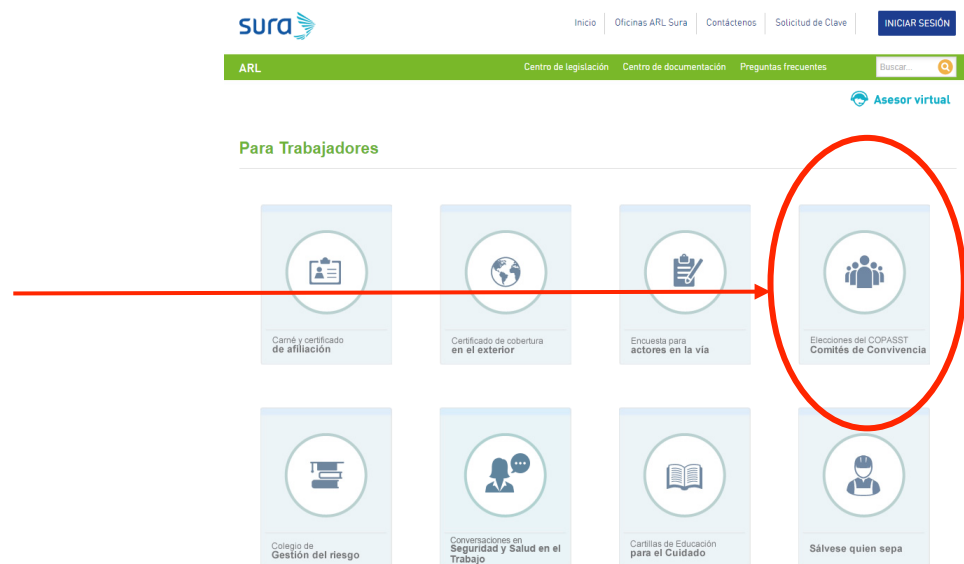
sura

Inicio | Oficinas ARL Sura | Contáctenos | Solicitud de Clave | INICIAR SESIÓN

ARL

Centro de legislación | Centro de documentación | Preguntas frecuentes | Buscar...

Asesor virtual

Para Trabajadores

Carné y certificado de afiliación

Certificado de cobertura en el exterior

Encuesta para actores en la vía

Elecciones del COPASST Comités de Convivencia

Colegio de Gestión del riesgo

Conversaciones en Seguridad y Salud en el Trabajo

Cartillas de Educación para el Cuidado

Sálvese quien sepa